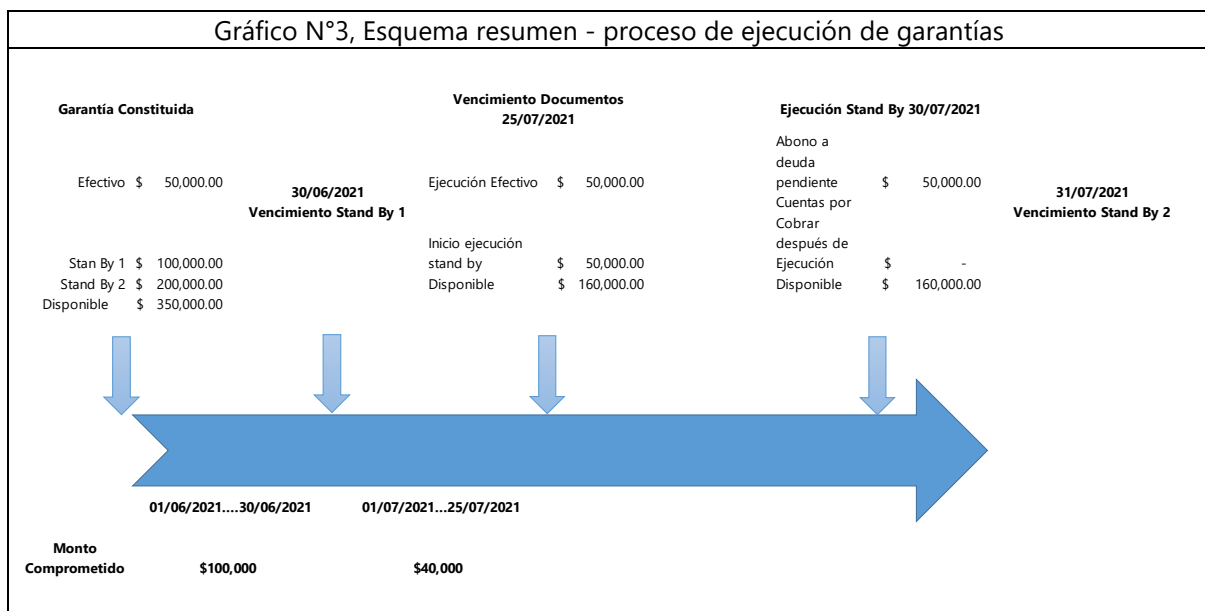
Gráfico N°3, Esquema resumen - proceso de ejecución de garantías

**Garantía Constituida**

| | | |
|---|---|---|
| Efectivo | $ | 50,000.00 |
| Stan By 1 | $ | 100,000.00 |
| Stand By 2 | $ | 200,000.00 |
| Disponible | $ | 350,000.00 |

**30/06/2021**
**Vencimiento Stand By 1**

**Vencimiento Documentos 25/07/2021**

| | | |
|---|---|---|
| Ejecución Efectivo | $ | 50,000.00 |
| Inicio ejecución stand by | $ | 50,000.00 |
| Disponible | $ | 160,000.00 |

**Ejecución Stand By 30/07/2021**

| | | |
|---|---|---|
| Abono a deuda pendiente | $ | 50,000.00 |
| Cuentas por Cobrar después de Ejecución | $ | - |
| Disponible | $ | 160,000.00 |

**31/07/2021**
**Vencimiento Stand By 2**

**01/06/2021....30/06/2021**

**01/07/2021...25/07/2021**

**Monto Comprometido**

**$100,000**

**$40,000**